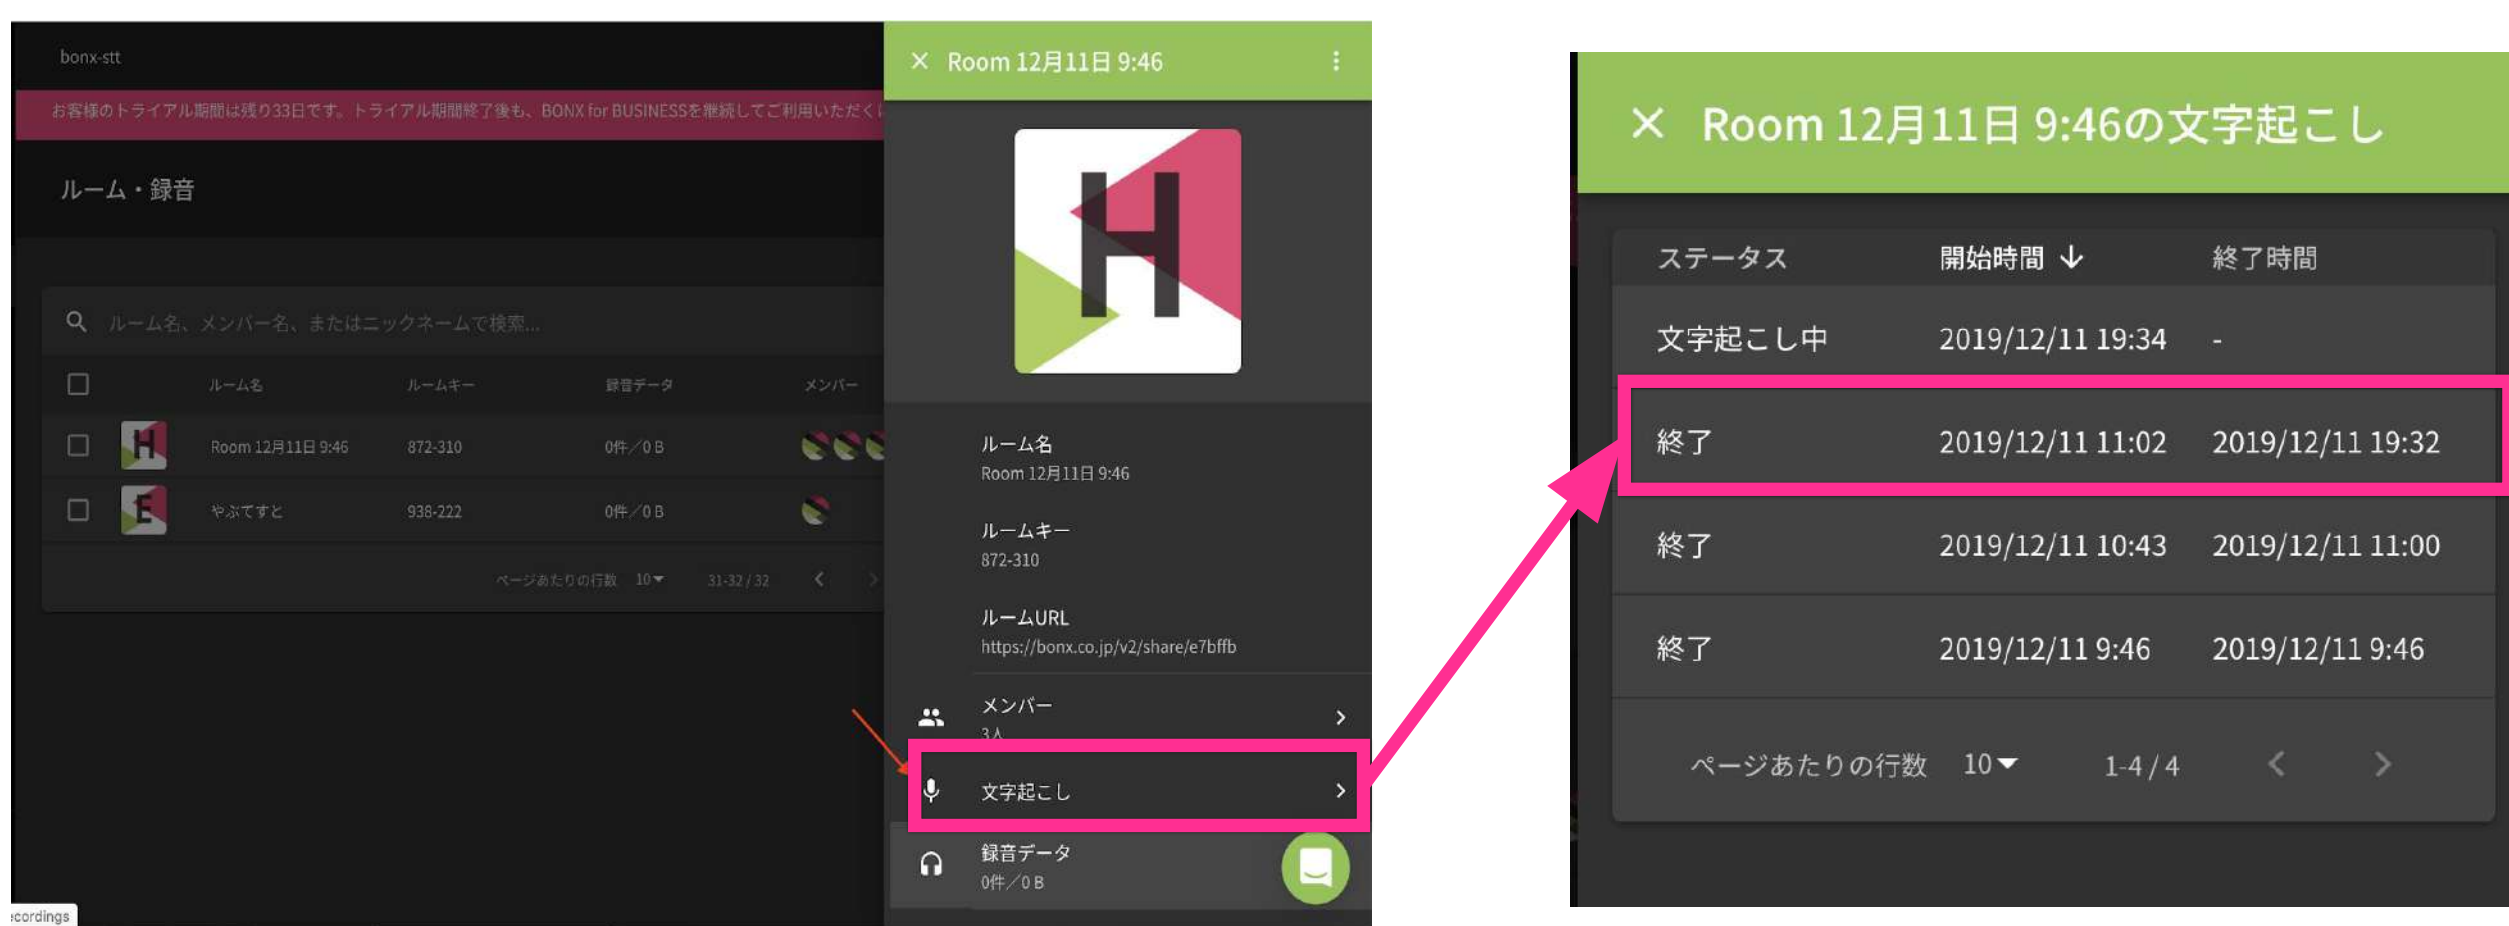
bonx-stt

お客様のトライアル期間は残り33日です。トライアル期間終了後も、BONX for BUSINESSを継続してご利用いただく

ルーム・録音

ルーム名、メンバー名、またはニックネームで検索...

| | ルーム名 | ルームキー | 録音データ | メンバー |
|---|---|---|---|---|
| H | Room 12月11日 9:46 | 872-310 | 0件／0 B | |
| E | やぶてすと | 938-222 | 0件／0 B | |

ページあたりの行数 10 31-32 / 32

×  Room 12月11日 9:46

ルーム名
Room 12月11日 9:46

ルームキー
872-310

ルームURL
https://bonx.co.jp/v2/share/e7bffb

メンバー
3人

文字起こし

録音データ
0件／0 B

ecordings

× Room 12月11日 9:46の文字起こし

| ステータス | 開始時間 ↓ | 終了時間 |
|---|---|---|
| 文字起こし中 | 2019/12/11 19:34 | - |
| 終了 | 2019/12/11 11:02 | 2019/12/11 19:32 |
| 終了 | 2019/12/11 10:43 | 2019/12/11 11:00 |
| 終了 | 2019/12/11 9:46 | 2019/12/11 9:46 |

ページあたりの行数 10 1-4 / 4